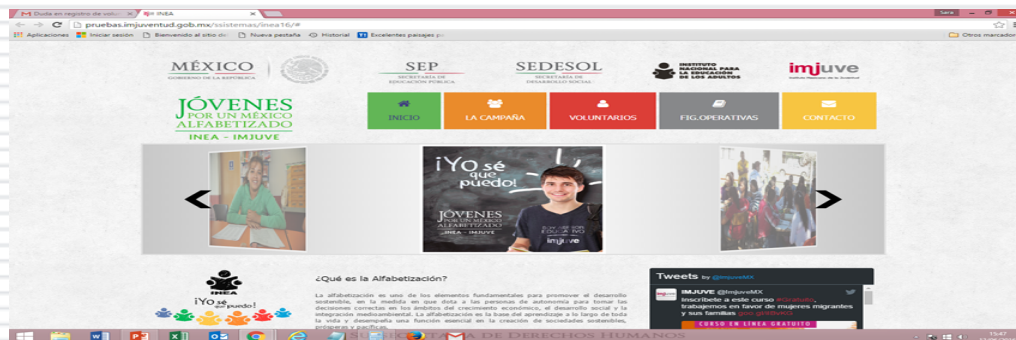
Duda en registro de volu ×
INEA ×
Sara
pruebas.imjuventud.gob.mx/ssistemas/inea16/#
Aplicaciones
Iniciar sesión
Bienvenido al sitio de
Nueva pestaña
Historial
Excelentes paisajes p
Otros marcadores

MÉXICO
GOBIERNO DE LA REPÚBLICA
SEP
SECRETARÍA DE EDUCACIÓN PÚBLICA
SEDESOL
SECRETARÍA DE DESARROLLO SOCIAL
INSTITUTO NACIONAL PARA LA EDUCACIÓN DE LOS ADULTOS
imjuve
Instituto Mexicano de la Juventud

JÓVENES POR UN MÉXICO ALFABETIZADO
INEA - IMJUVE

INICIO
LA CAMPAÑA
VOLUNTARIOS
FIG.OPERATIVAS
CONTACTO

¡YO sé que puedo!
JÓVENES POR UN MÉXICO ALFABETIZADO
INEA - IMJUVE
imjuve

INEA
¡Yo sé que puedo!

¿Qué es la Alfabetización?

La alfabetización es uno de los elementos fundamentales para promover el desarrollo sostenible, en la medida en que dota a las personas de autonomía para tomar las decisiones correctas en los ámbitos del crecimiento económico, el desarrollo social y la integración medioambiental. La alfabetización es la base del aprendizaje a lo largo de toda la vida y desempeña una función esencial en la creación de sociedades sostenibles, prósperas y pacíficas.

Tweets by @ImjuveMX
IMJUVE @ImjuveMX
Inscríbete a este curso #Gratuito, trabajemos en favor de mujeres migrantes y sus familias goo.gl/d9wvd
CURSO EN LINEA GRATUITO

SUBSECRETARÍA DE DERECHOS HUMANOS
15:47